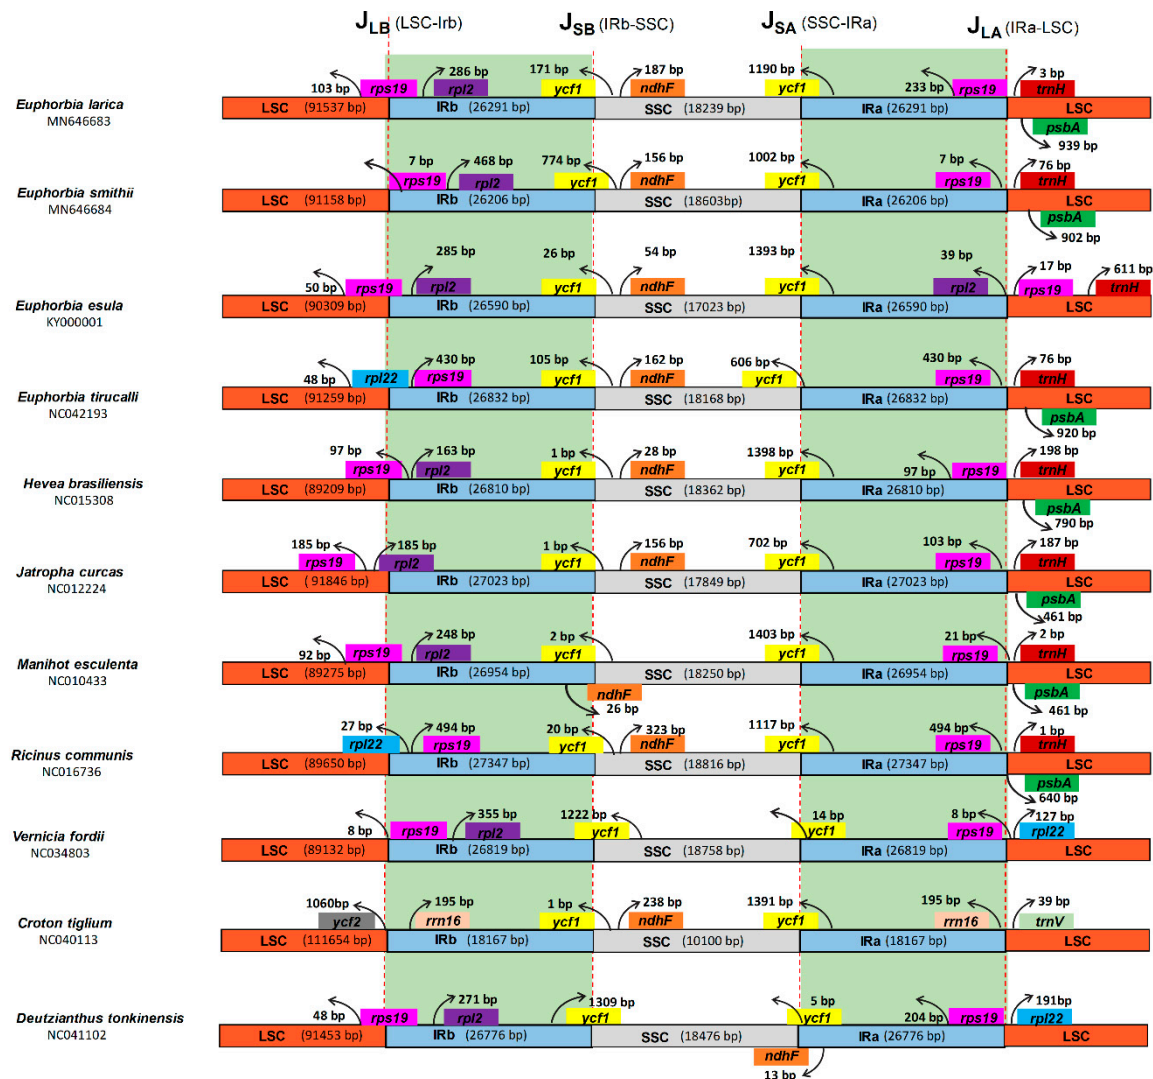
$J_{LB}$ (LSC-Irb) $J_{SB}$ (IRb-SSC) $J_{SA}$ (SSC-IRa) $J_{LA}$ (IRa-LSC)

Euphorbia larica MN646683
103 bp rps19 286 bp rpl2 171 bp ycf1 187 bp ndhF 1190 bp ycf1 233 bp rps19 3 bp trnH
LSC (91537 bp) IRb (26291 bp) SSC (18239 bp) IRa (26291 bp) LSC
psbA 939 bp

Euphorbia smithii MN646684
7 bp rps19 468 bp rpl2 774 bp ycf1 156 bp ndhF 1002 bp ycf1 7 bp rps19 76 bp trnH
LSC (91158 bp) IRb (26206 bp) SSC (18603bp) IRa (26206 bp) LSC
psbA 902 bp

Euphorbia esula KY000001
50 bp rps19 285 bp rpl2 26 bp ycf1 54 bp ndhF 1393 bp ycf1 39 bp rpl2 17 bp rps19 611 bp trnH
LSC (90309 bp) IRb (26590 bp) SSC (17023 bp) IRa (26590 bp) LSC

Euphorbia tirucalli NC042193
48 bp rpl22 430 bp rps19 105 bp ycf1 162 bp ndhF 606 bp ycf1 430 bp rps19 76 bp trnH
LSC (91259 bp) IRb (26832 bp) SSC (18168 bp) IRa (26832 bp) LSC
psbA 920 bp

Hevea brasiliensis NC015308
97 bp rps19 163 bp rpl2 1 bp ycf1 28 bp ndhF 1398 bp ycf1 97 bp rps19 198 bp trnH
LSC (89209 bp) IRb (26810 bp) SSC (18362 bp) IRa 26810 bp) LSC
psbA 790 bp

Jatropha curcas NC012224
185 bp rps19 185 bp rpl2 1 bp ycf1 156 bp ndhF 702 bp ycf1 103 bp rps19 187 bp trnH
LSC ( 91846 bp) IRb (27023 bp) SSC (17849 bp) IRa (27023 bp) LSC
psbA 461 bp

Manihot esculenta NC010433
92 bp rps19 248 bp rpl2 2 bp ycf1 1403 bp ycf1 21 bp rps19 2 bp trnH
LSC (89275 bp) IRb (26954 bp) SSC (18250 bp) IRa (26954 bp) LSC
ndhF 26 bp psbA 461 bp

Ricinus communis NC016736
27 bp rpl22 494 bp rps19 20 bp ycf1 323 bp ndhF 1117 bp ycf1 494 bp rps19 1 bp trnH
LSC (89650 bp) IRb (27347 bp) SSC (18816 bp) IRa (27347 bp) LSC
psbA 640 bp

Vernicia fordii NC034803
8 bp rps19 355 bp rpl2 1222 bp ycf1 14 bp ycf1 8 bp rps19 127 bp rpl22
LSC (89132 bp) IRb (26819 bp) SSC (18758 bp) IRa (26819 bp) LSC

Croton tiglium NC040113
1060bp ycf2 195 bp rrn16 1 bp ycf1 238 bp ndhF 1391 bp ycf1 195 bp rrn16 39 bp trnV
LSC (111654 bp) IRb (18167 bp) SSC (10100 bp) IRa (18167 bp) LSC

Deutzianthus tonkinensis NC041102
48 bp rps19 271 bp rpl2 1309 bp ycf1 5 bp ycf1 204 bp rps19 191bp rpl22
LSC (91453 bp) IRb (26776 bp) SSC (18476 bp) IRa (26776 bp) LSC
ndhF 13 bp